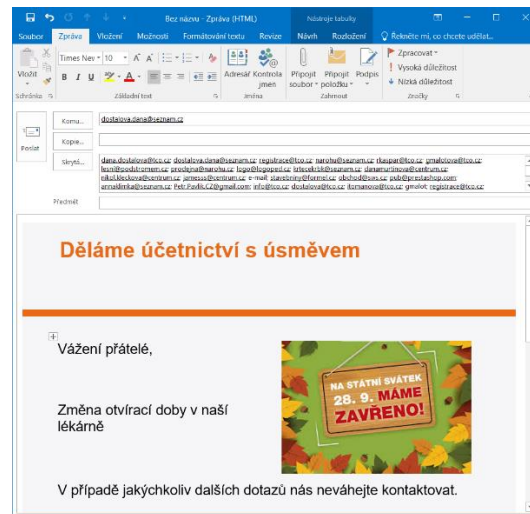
Bez názvu - Zpráva (HTML)

Nástroje tabulky

Soubor Zpráva Vložení Možnosti Formátování textu Revize Návrh Rozložení Řekněte mi, co chcete udělat...

Vložit

Schránka

Times New 10 A A

B I U

Základní text

Adresář Kontrola jmen

Jména

Připojit soubor Připojit položku Podpis

Zahrnout

Zpracovat Vysoká důležitost Nízká důležitost

Značky

Komu... dostalova.dana@seznam.cz

Kopie...

Odeslat

Skrytá... dana.dostalova@tco.cz; dostalova.dana@seznam.cz; registrace@tco.cz; naroha@seznam.cz; rkaspar@tco.cz; gmalcova@tco.cz; leon@podstromem.cz; prosleina@naroha.cz; logo@logopedi.cz; krtecekrtek@seznam.cz; danamartinova@centrum.cz; nikol.kleckova@centrum.cz; jamesss@centrum.cz; e-mail; stavebniny@formel.cz; obchod@sws.cz; pub@prestashop.com; annaklimka@seznam.cz; Petr.Pavlik.CZ@gmail.com; info@tco.cz; dostalova@tco.cz; itomanova@tco.cz; gmalot; registrace@tco.cz

Předmět

Děláme účetnictví s úsměvem

Vážení přátelé,

Změna otvírací doby v naší lékárně

NA STÁTNÍ SVÁTEK 28. 9. MÁME ZAVŘENO!

V případě jakýchkoliv dalších dotazů nás neváhejte kontaktovat.